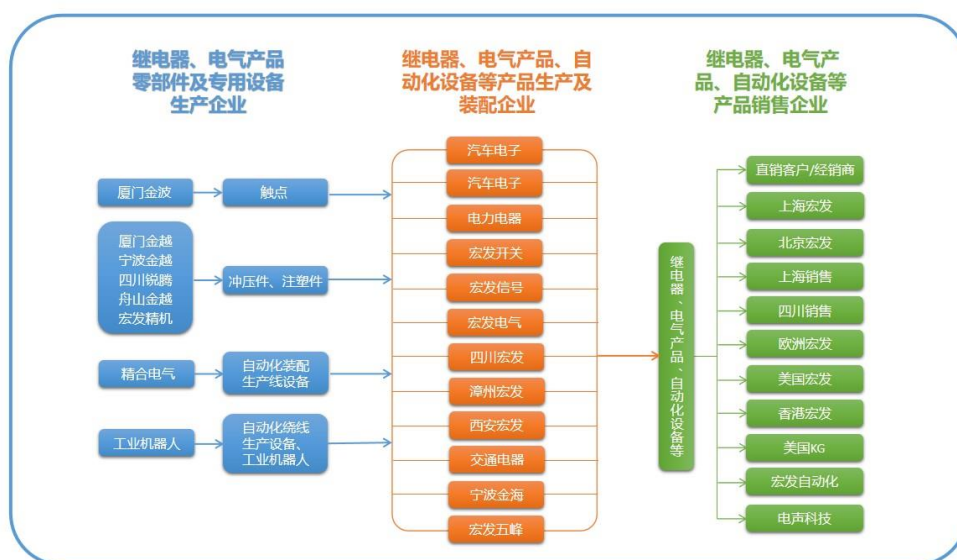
继电器、电气产品零部件及专用设备生产企业

厦门金波

触点

厦门金越
宁波金越
四川锐腾
舟山金越
宏发精机

冲压件、注塑件

精合电气

自动化装配生产线设备

工业机器人

自动化绕线生产设备、工业机器人

继电器、电气产品、自动化设备等产品生产及装配企业

汽车电子

汽车电子

电力电器

宏发开关

宏发信号

宏发电气

四川宏发

漳州宏发

西安宏发

交通电器

宁波金海

宏发五峰

继电器、电气产品、自动化设备等

继电器、电气产品、自动化设备等产品销售企业

直销客户/经销商

上海宏发

北京宏发

上海销售

四川销售

欧洲宏发

美国宏发

香港宏发

美国KG

宏发自动化

电声科技